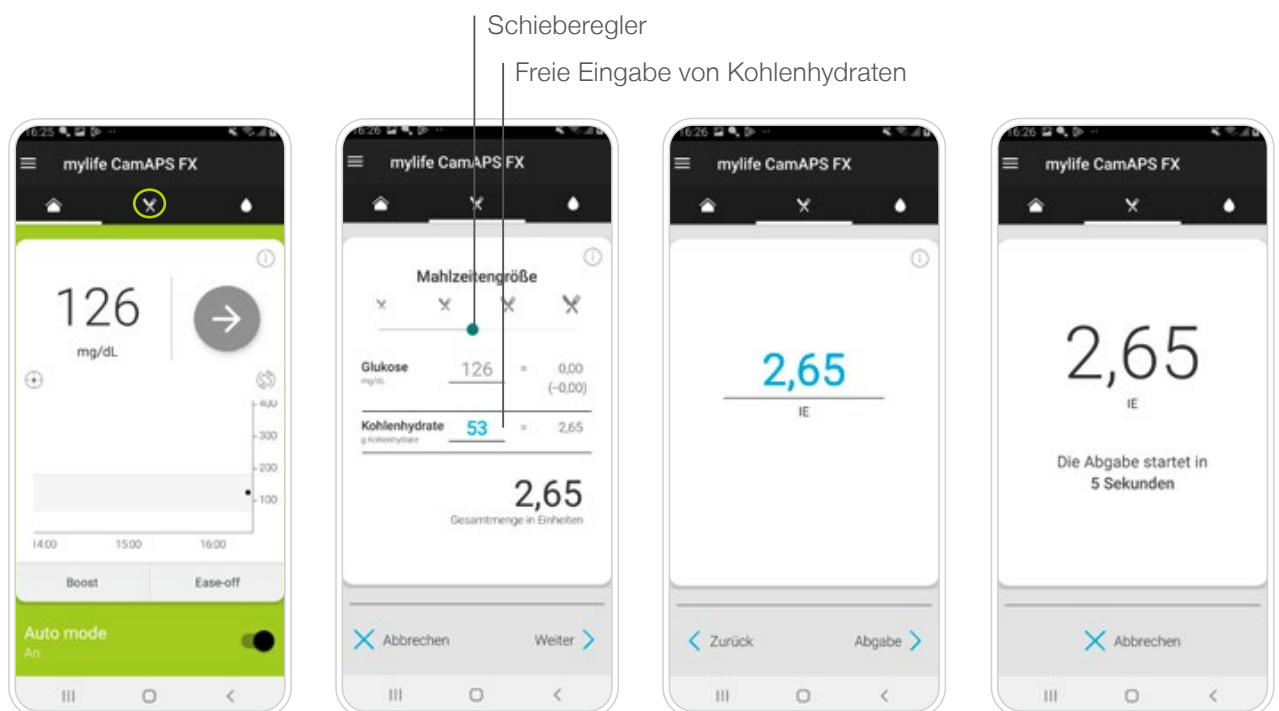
Schieberegler

Freie Eingabe von Kohlenhydraten

16:25

mylife CamAPS FX

126

mg/dL

400
300
200
100

14:00 15:00 16:00

Boost

Ease-off

Auto mode

An

16:26

mylife CamAPS FX

Mahlzeitengröße

Glukose
mg/dL
126 = 0,00
(–0,00)

Kohlenhydrate
g Kohlenhydrate
53 = 2,65

2,65

Gesamtmenge in Einheiten

Abbrechen

Weiter

16:26

mylife CamAPS FX

2,65

IE

Zurück

Abgabe

16:26

mylife CamAPS FX

2,65

IE

Die Abgabe startet in
5 Sekunden

Abbrechen